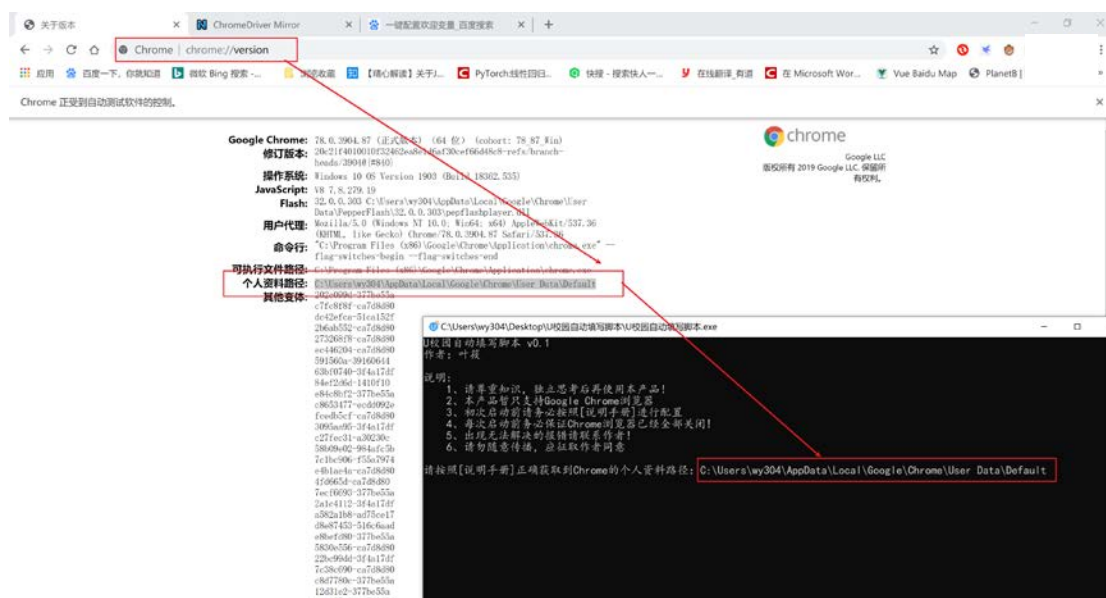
关于版本 × ChromeDriver Mirror × 一键配置欢迎变量_百度搜索 × +

Chrome | chrome://version

应用 百度一下，你就知道 微软 Bing 搜索 - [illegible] 【精心解读】关于J... PyTorch线性回归... 快搜 - 搜索快人一... 在线翻译_有道 在 Microsoft Wor... Vue Baidu Map PlanetB |

Chrome 正受到自动测试软件的控制。

Google Chrome: 78.0.3904.87 (正式版本) (64 位) (cohort: 78_87_Win)
修订版本: 20e21f4010010f32462ea8e16af30cef66d48c8-refs/branch-heads/3904@{#840}
操作系统: Windows 10 OS Version 1903 (Build 18362.535)
JavaScript: V8 7.8.279.19
Flash: 32.0.0.303 C:\Users\wy304\AppData\Local\Google\Chrome\User Data\PepperFlash\32.0.0.303\pepflashplayer.dll
用户代理: Mozilla/5.0 (Windows NT 10.0; Win64; x64) AppleWebKit/537.36 (KHTML, like Gecko) Chrome/78.0.3904.87 Safari/537.36
命令行: "C:\Program Files (x86)\Google\Chrome\Application\chrome.exe" --flag-switches-begin --flag-switches-end
可执行文件路径: C:\Program Files (x86)\Google\Chrome\Application\chrome.exe
个人资料路径: C:\Users\wy304\AppData\Local\Google\Chrome\User Data\Default
其他变体: 202c099d-377be55a
c7fc8f8f-ca7d8d80
dc42efca-51ca152f
2b6ab552-ca7d8d80
273268f0-ca7d8d80
ee446204-ca7d8d80
591560a-39160644
63bf0740-3f4a17df
84ef2d6d-1410f10
e84c8bf2-377be55a
c8653477-ecdd092e
feedb5cf-ca7d8d80
3095aa95-3f4a17df
c27fec31-a30230c
58b09e02-984afc5b
7c1be906-f55a7974
e4b1ae4a-ca7d8d80
4fd665d-ca7d8d80
7ecf6093-377be55a
2a1e4112-3f4a17df
a582a1b8-ad75ce17
d8e87453-516c6aad
e8befd80-377be55a
5830e556-ca7d8d80
22bc99dd-3f4a17df
7c38c090-ca7d8d80
c8d7780e-377be55a
12d31e2-377be55a

chrome
Google LLC
版权所有 2019 Google LLC. 保留所有权利。

C:\Users\wy304\Desktop\U校园自动填写脚本\U校园自动填写脚本.exe
U校园自动填写脚本 v0.1
作者: 叶葳

说明:
1、请尊重知识，独立思考后再使用本产品!
2、本产品暂只支持Google Chrome浏览器
3、初次启动前请务必按照[说明手册]进行配置
4、每次启动前务必保证Chrome浏览器已经全部关闭!
5、出现无法解决的报错请联系作者!
6、请勿随意传播，应征取作者同意

请按照[说明手册]正确获取到Chrome的个人资料路径: C:\Users\wy304\AppData\Local\Google\Chrome\User Data\Default